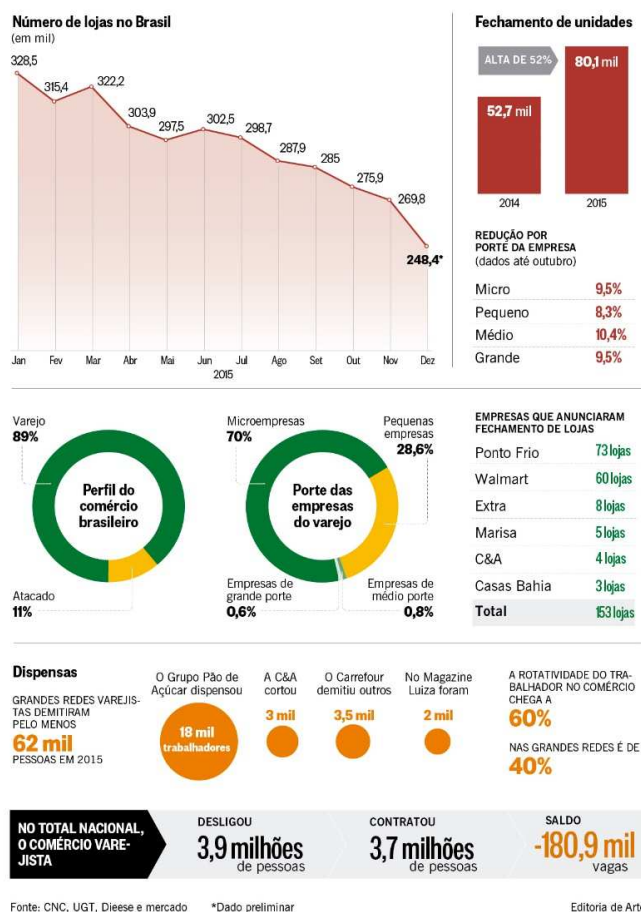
Número de lojas no Brasil
(em mil)

328,5
315,4
322,2
303,9
297,5
302,5
298,7
287,9
285
275,9
269,8
248,4*

Jan Fev Mar Abr Mai Jun Jul Ago Set Out Nov Dez
2015

Fechamento de unidades

ALTA DE 52%
52,7 mil
80,1 mil
2014
2015

REDUÇÃO POR PORTE DA EMPRESA
(dados até outubro)

| Micro | 9,5% |
|---|---|
| Pequeno | 8,3% |
| Médio | 10,4% |
| Grande | 9,5% |

Varejo
89%
Perfil do comércio brasileiro
Atacado
11%

Microempresas
70%
Pequenas empresas
28,6%
Porte das empresas do varejo
Empresas de grande porte
0,6%
Empresas de médio porte
0,8%

EMPRESAS QUE ANUNCIARAM FECHAMENTO DE LOJAS

| Ponto Frio | 73 lojas |
|---|---|
| Walmart | 60 lojas |
| Extra | 8 lojas |
| Marisa | 5 lojas |
| C&A | 4 lojas |
| Casas Bahia | 3 lojas |
| Total | 153 lojas |

Dispensas
GRANDES REDES VAREJISTAS DEMITIRAM PELO MENOS
62 mil
PESSOAS EM 2015

O Grupo Pão de Açúcar dispensou
18 mil trabalhadores
A C&A cortou
3 mil
O Carrefour demitiu outros
3,5 mil
No Magazine Luiza foram
2 mil

A ROTATIVIDADE DO TRABALHADOR NO COMÉRCIO CHEGA A
60%
NAS GRANDES REDES É DE
40%

NO TOTAL NACIONAL, O COMÉRCIO VAREJISTA
DESLIGOU
3,9 milhões de pessoas
CONTRATOU
3,7 milhões de pessoas
SALDO
-180,9 mil vagas

Fonte: CNC, UGT, Dieese e mercado *Dado preliminar
Editoria de Arte